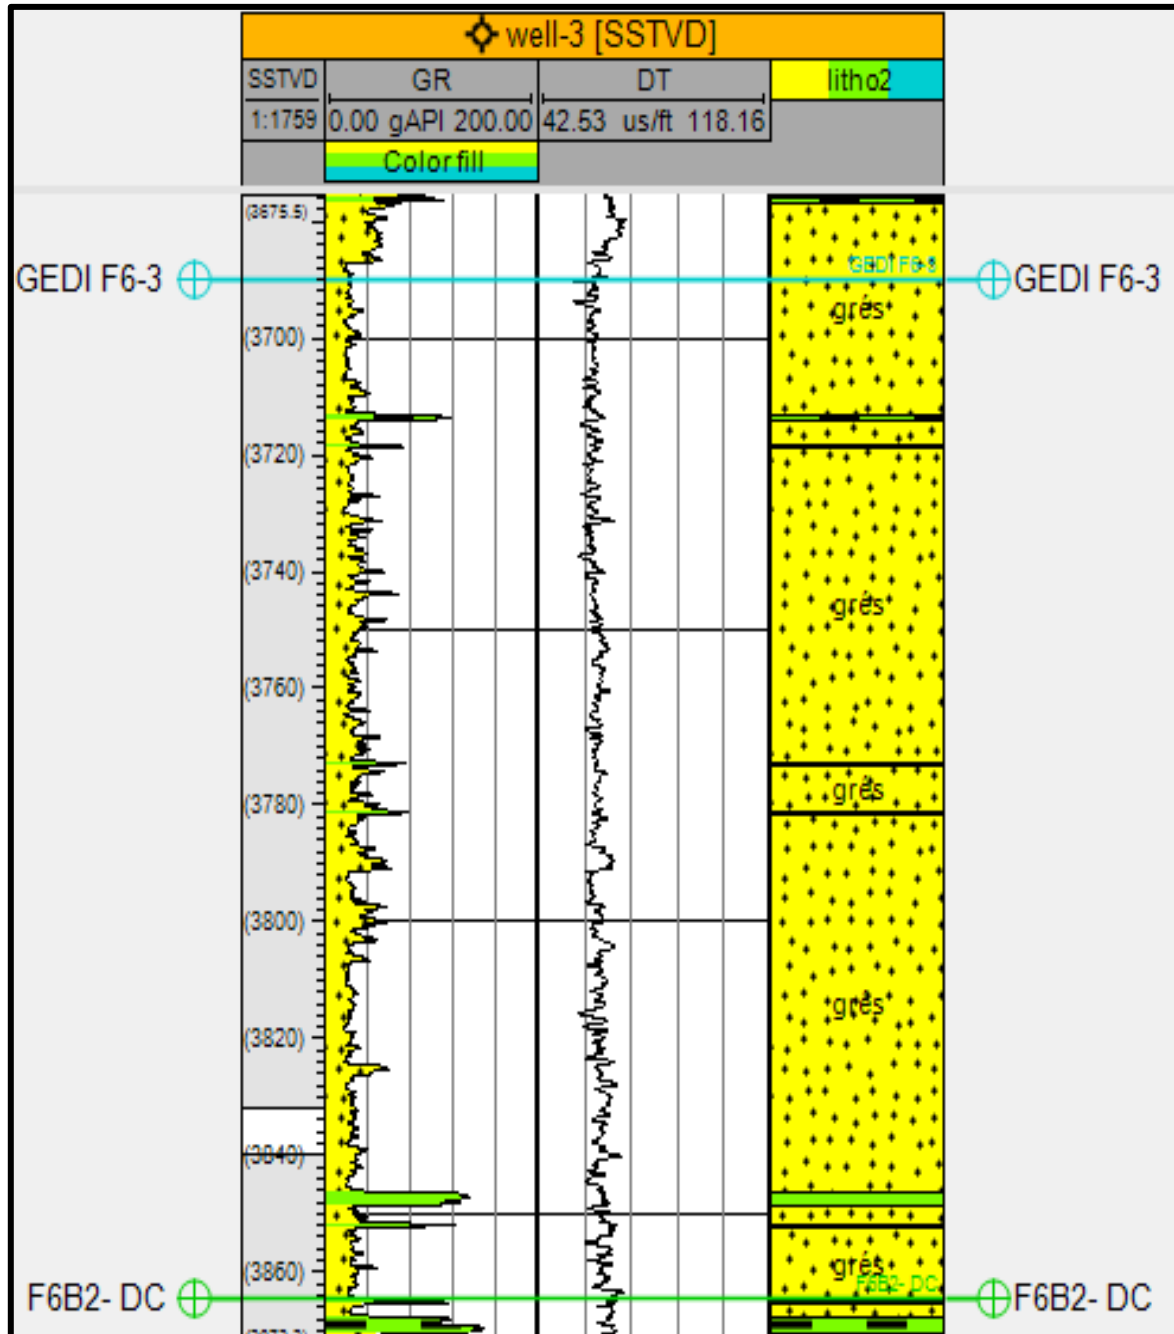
well-3 [SSTVD]

| SSTVD | GR | DT | litho2 |
|---|---|---|---|
| 1:1759 | 0.00 gAPI 200.00 | 42.53 us/ft 118.16 | |
| | Color fill | | |

(3675.5)
GEDI F6-3
GEDI F6-3
GEDI F6-3
(3700)
grès
(3720)
(3740)
grès
(3760)
(3780)
grès
(3800)
(3820)
grès
(3840)
(3860)
grès
F6B2- DC
F6B2- DC
F6B2- DC
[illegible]